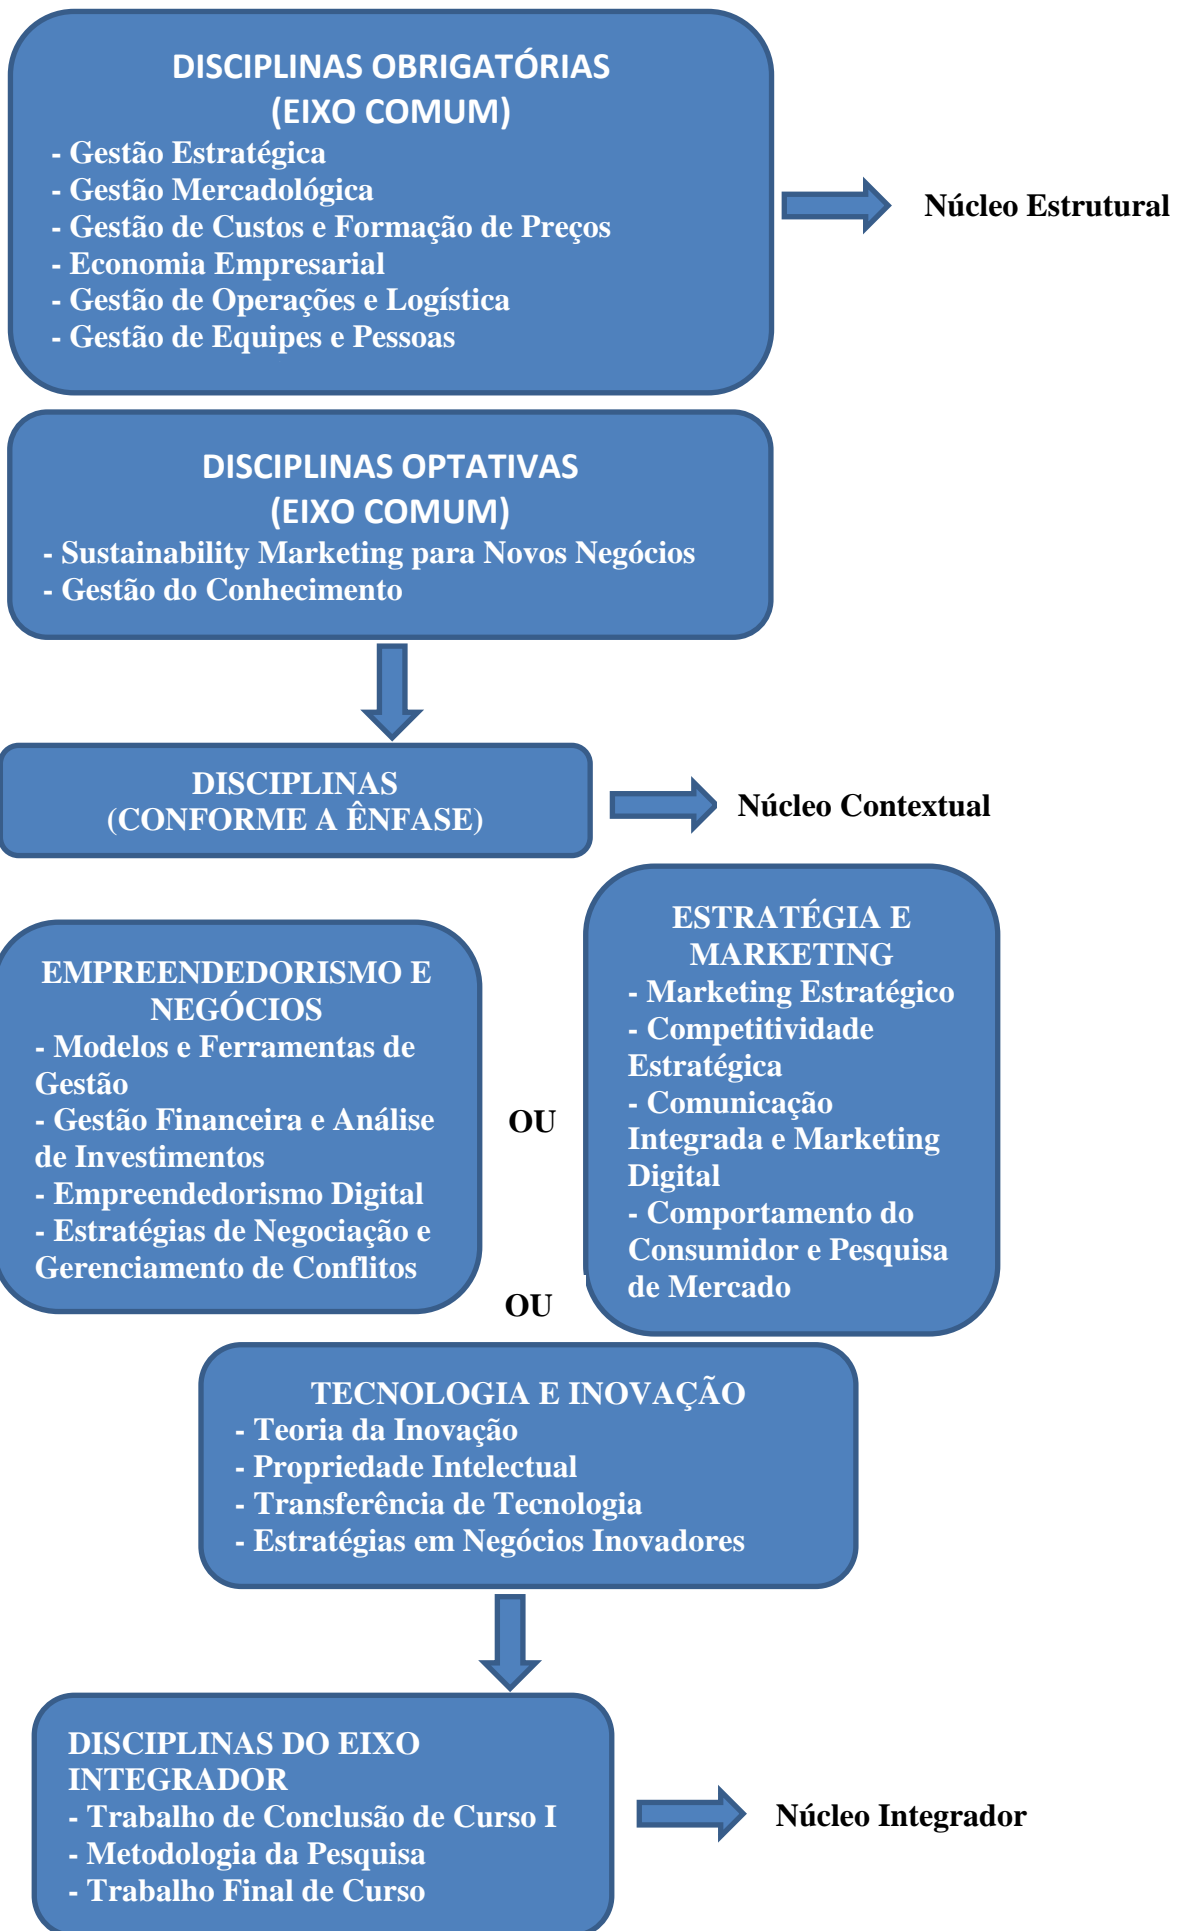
DISCIPLINAS OBRIGATÓRIAS
(EIXO COMUM)
- Gestão Estratégica
- Gestão Mercadológica
- Gestão de Custos e Formação de Preços
- Economia Empresarial
- Gestão de Operações e Logística
- Gestão de Equipes e Pessoas

Núcleo Estrutural

DISCIPLINAS OPTATIVAS
(EIXO COMUM)
- Sustainability Marketing para Novos Negócios
- Gestão do Conhecimento

DISCIPLINAS
(CONFORME A ÊNFASE)

Núcleo Contextual

EMPREENDEDORISMO E NEGÓCIOS
- Modelos e Ferramentas de Gestão
- Gestão Financeira e Análise de Investimentos
- Empreendedorismo Digital
- Estratégias de Negociação e Gerenciamento de Conflitos

OU

ESTRATÉGIA E MARKETING
- Marketing Estratégico
- Competitividade Estratégica
- Comunicação Integrada e Marketing Digital
- Comportamento do Consumidor e Pesquisa de Mercado

OU

TECNOLOGIA E INOVAÇÃO
- Teoria da Inovação
- Propriedade Intelectual
- Transferência de Tecnologia
- Estratégias em Negócios Inovadores

DISCIPLINAS DO EIXO INTEGRADOR
- Trabalho de Conclusão de Curso I
- Metodologia da Pesquisa
- Trabalho Final de Curso

Núcleo Integrador